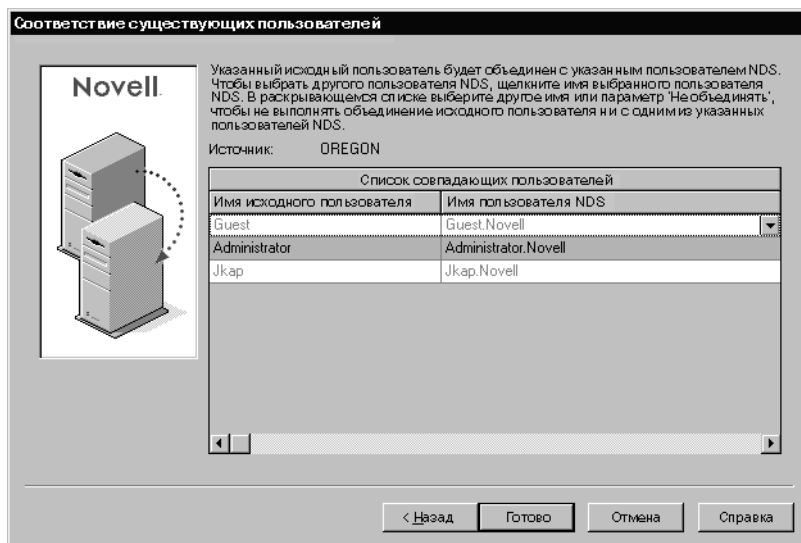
Соответствие существующих пользователей

Novell.

Указанный исходный пользователь будет объединен с указанным пользователем NDS. Чтобы выбрать другого пользователя NDS, щелкните имя выбранного пользователя NDS. В раскрывающемся списке выберите другое имя или параметр 'Не объединять', чтобы не выполнять объединение исходного пользователя ни с одним из указанных пользователей NDS.

Источник: OREGON

Список совпадающих пользователей

| Имя исходного пользователя | Имя пользователя NDS |
|---|---|
| Guest | Guest.Novell |
| Administrator | Administrator.Novell |
| Jkap | Jkap.Novell |

< Назад | Готово | Отмена | Справка